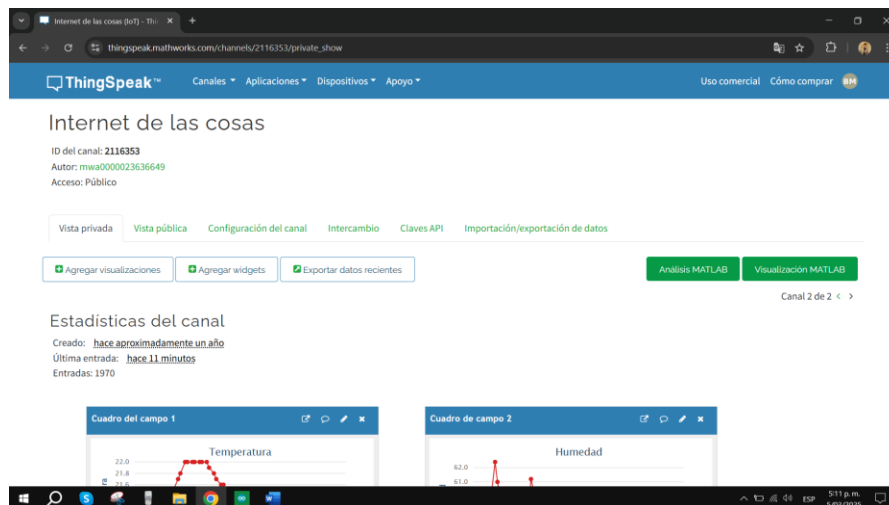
Internet de las cosas (IoT) - Thi ×
+
thingspeak.mathworks.com/channels/2116353/private_show

ThingSpeak™ Canales ▾ Aplicaciones ▾ Dispositivos ▾ Apoyo ▾
Uso comercial Cómo comprar BM

Internet de las cosas

ID del canal: 2116353
Autor: mwa0000023636649
Acceso: Público

Vista privada Vista pública Configuración del canal Intercambio Claves API Importación/exportación de datos

Agregar visualizaciones Agregar widgets Exportar datos recientes
Análisis MATLAB Visualización MATLAB

Canal 2 de 2 < >

Estadísticas del canal

Creado: hace aproximadamente un año
Última entrada: hace 11 minutos
Entradas: 1970

Cuadro del campo 1

Temperatura

22.0
21.8
21.6

Cuadro de campo 2

Humedad

62.0
61.0

ESP 5:11 p. m.
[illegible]